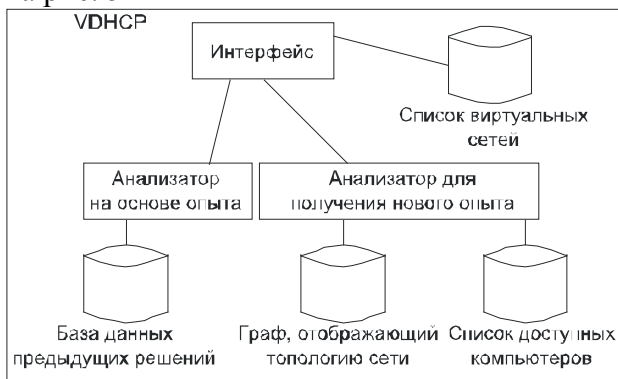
VDHCP

Интерфейс

Список виртуальных сетей

Анализатор на основе опыта

Анализатор для получения нового опыта

База данных предыдущих решений

Граф, отображающий топологию сети

Список доступных компьютеров